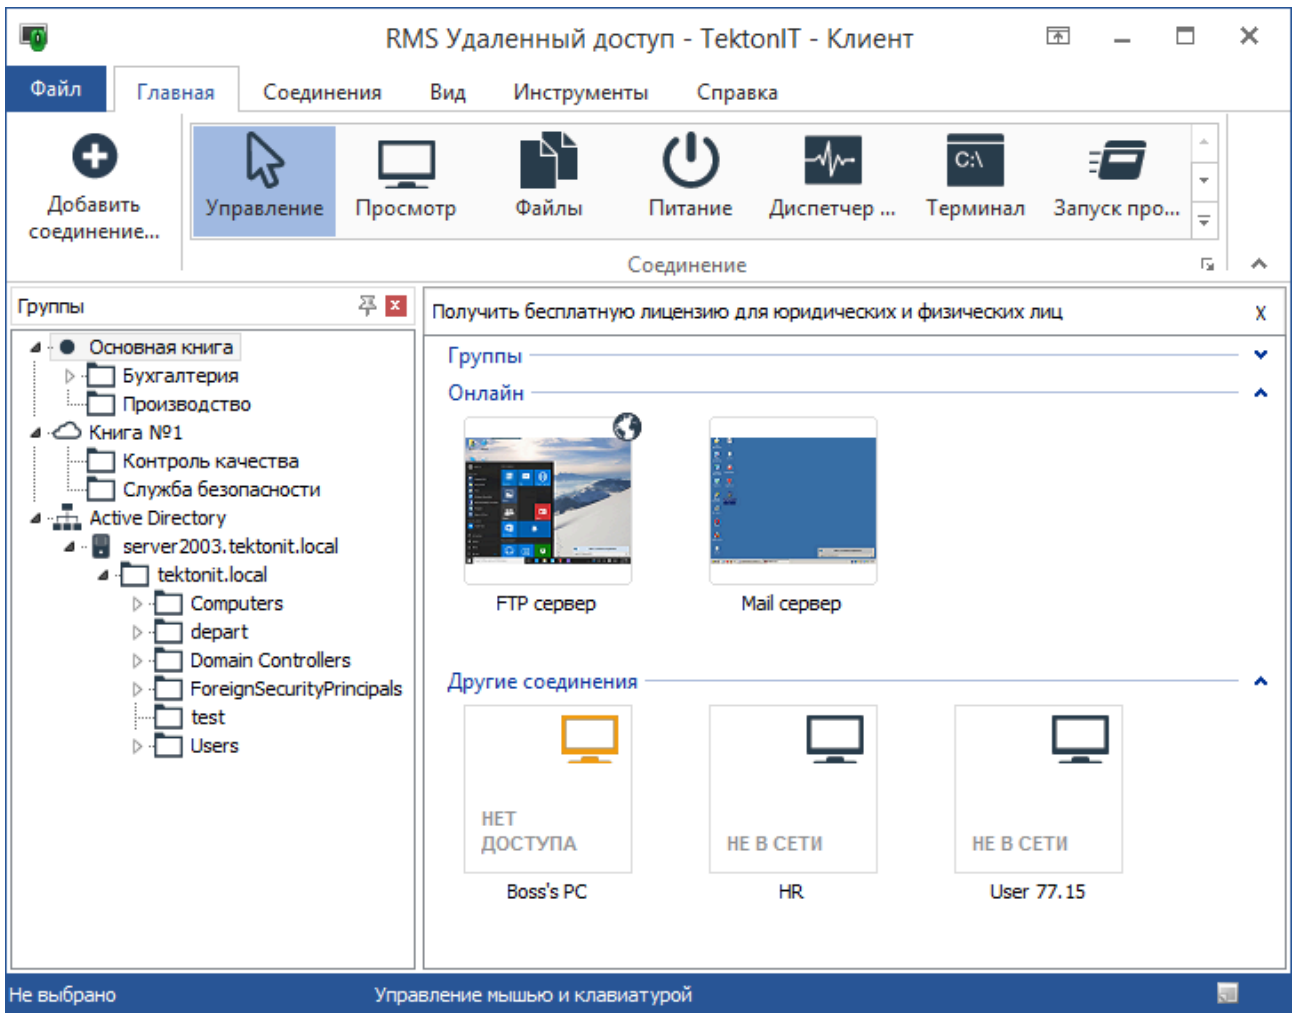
RMS Удаленный доступ - TektonIT - Клиент

Файл
Главная
Соединения
Вид
Инструменты
Справка

Добавить соединение...
Управление
Просмотр
Файлы
Питание
Диспетчер ...
Терминал
Запуск про...
Соединение

Группы
Основная книга
Бухгалтерия
Производство
Книга №1
Контроль качества
Служба безопасности
Active Directory
server2003.tektonit.local
tektonit.local
Computers
depart
Domain Controllers
ForeignSecurityPrincipals
test
Users

Получить бесплатную лицензию для юридических и физических лиц
X
Группы
Онлайн
FTP сервер
Mail сервер
Другие соединения
НЕТ ДОСТУПА
Boss's PC
НЕ В СЕТИ
HR
НЕ В СЕТИ
User 77.15

Не выбрано
Управление мышью и клавиатурой